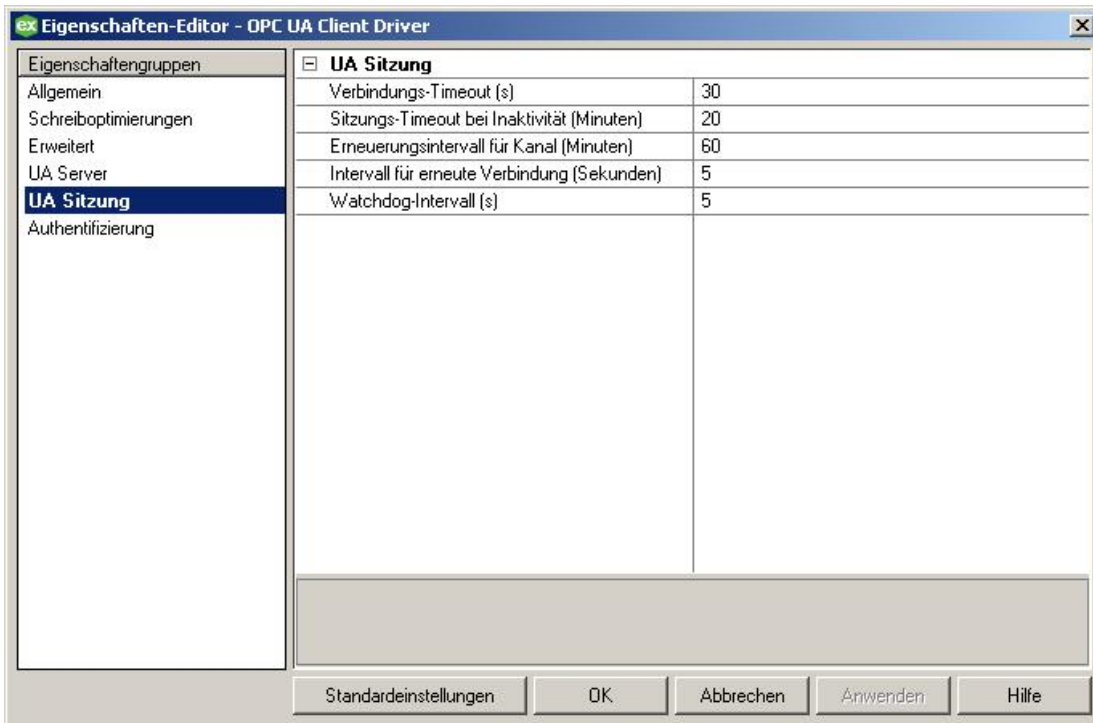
ex Eigenschaften-Editor - OPC UA Client Driver

Eigenschaftengruppen
Allgemein
Schreiboptimierungen
Erweitert
UA Server
UA Sitzung
Authentifizierung

⊟ UA Sitzung

| | |
|---|---|
| Verbindungs-Timeout (s) | 30 |
| Sitzungs-Timeout bei Inaktivität (Minuten) | 20 |
| Erneuerungsintervall für Kanal (Minuten) | 60 |
| Intervall für erneute Verbindung (Sekunden) | 5 |
| Watchdog-Intervall (s) | 5 |

Standardeinstellungen OK Abbrechen Anwenden Hilfe